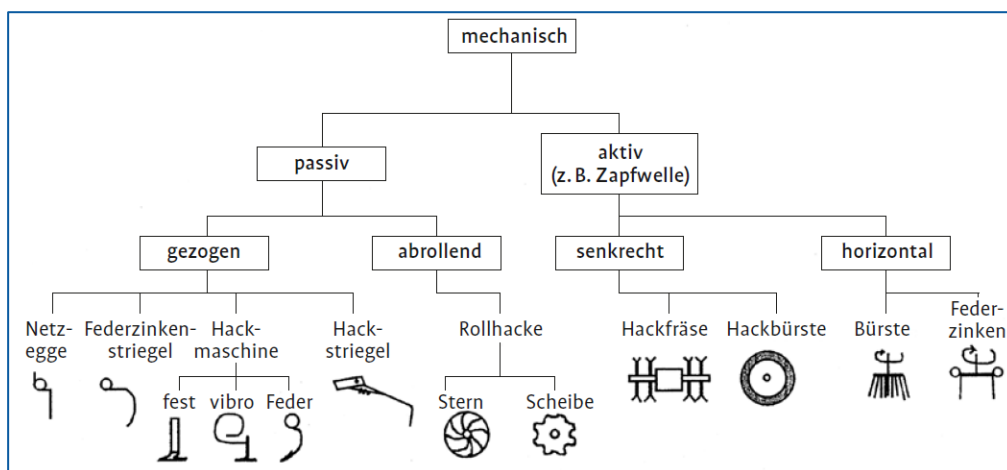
mechanisch

passiv

aktiv (z. B. Zapfwelle)

gezogen

abrollend

senkrecht

horizontal

Netzegge

Federzinkenstriegel

Hackmaschine

fest

vibro

Feder

Hackstriegel

Rollhacke

Stern

Scheibe

Hackfräse

Hackbürste

Bürste

Federzinken